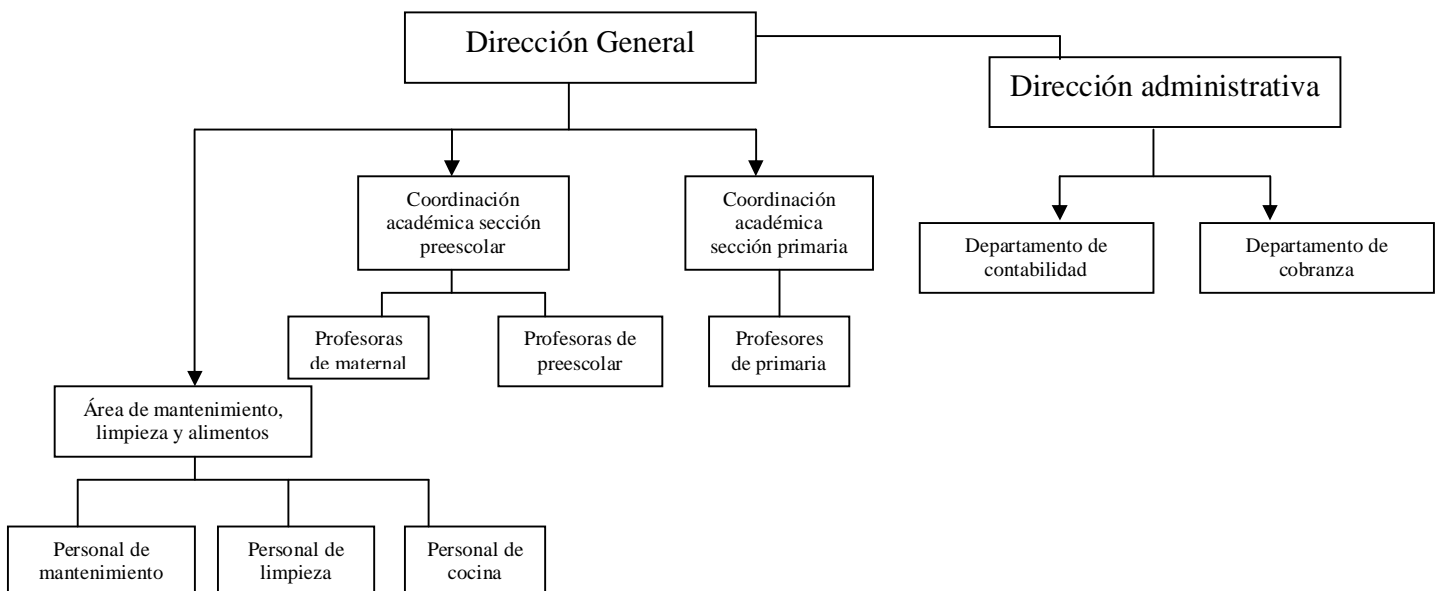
Dirección General

Dirección administrativa

Coordinación académica sección preescolar

Coordinación académica sección primaria

Departamento de contabilidad

Departamento de cobranza

Profesoras de maternal

Profesoras de preescolar

Profesores de primaria

Área de mantenimiento, limpieza y alimentos

Personal de mantenimiento

Personal de limpieza

Personal de cocina